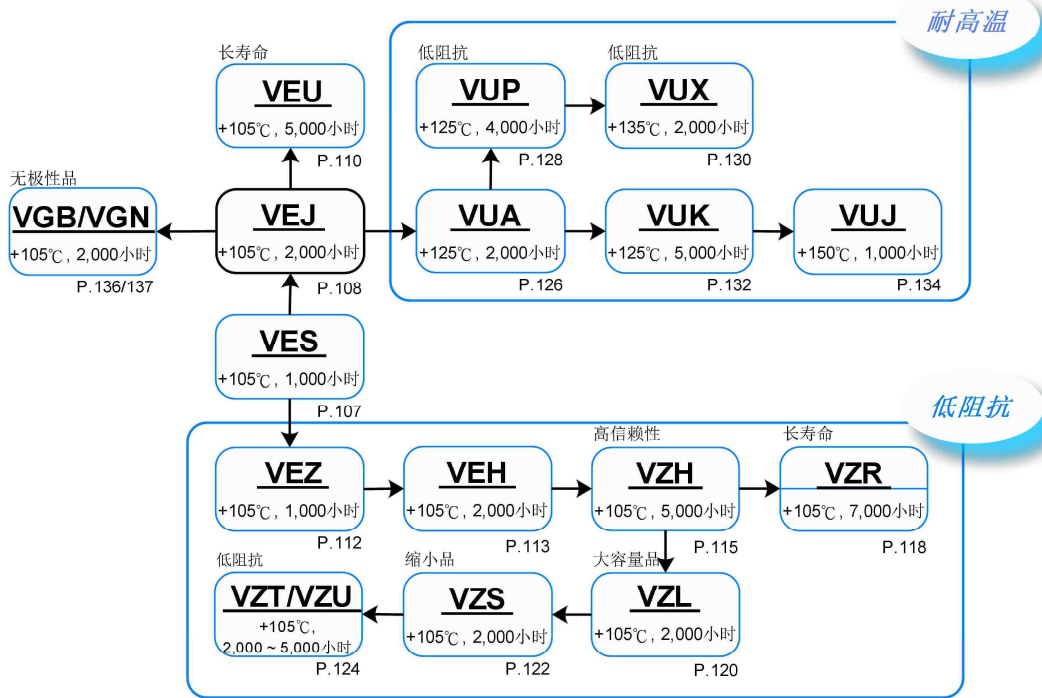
耐高温

长寿命
VEU
+105℃，5,000小时
P.110

低阻抗
VUP
+125℃，4,000小时
P.128

低阻抗
VUX
+135℃，2,000小时
P.130

无极性品
VGB/VGN
+105℃，2,000小时
P.136/137

VEJ
+105℃，2,000小时
P.108

VUA
+125℃，2,000小时
P.126

VUK
+125℃，5,000小时
P.132

VUJ
+150℃，1,000小时
P.134

VES
+105℃，1,000小时
P.107

低阻抗

VEZ
+105℃，1,000小时
P.112

VEH
+105℃，2,000小时
P.113

高信赖性
VZH
+105℃，5,000小时
P.115

长寿命
VZR
+105℃，7,000小时
P.118

低阻抗
VZT/VZU
+105℃，2,000～5,000小时
P.124

缩小品
VZS
+105℃，2,000小时
P.122

大容量品
VZL
+105℃，2,000小时
P.120